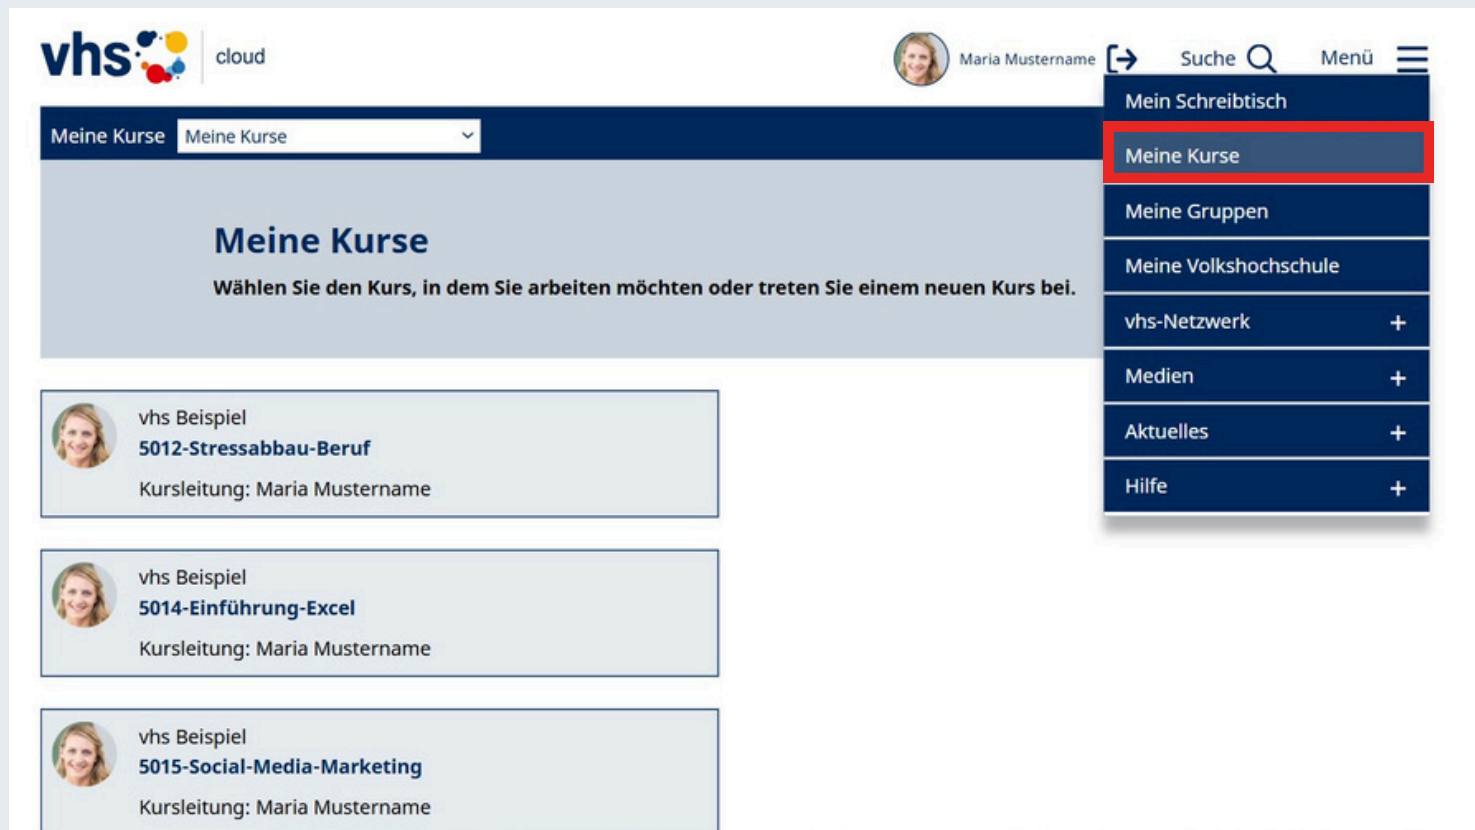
vhs cloud

Maria Mustername

Suche

Menü

Mein Schreibtisch

Meine Kurse

Meine Gruppen

Meine Volkshochschule

vhs-Netzwerk +

Medien +

Aktuelles +

Hilfe +

Meine Kurse Meine Kurse

Meine Kurse

Wählen Sie den Kurs, in dem Sie arbeiten möchten oder treten Sie einem neuen Kurs bei.

vhs Beispiel
5012-Stressabbau-Beruf
Kursleitung: Maria Mustername

vhs Beispiel
5014-Einführung-Excel
Kursleitung: Maria Mustername

vhs Beispiel
5015-Social-Media-Marketing
Kursleitung: Maria Mustername